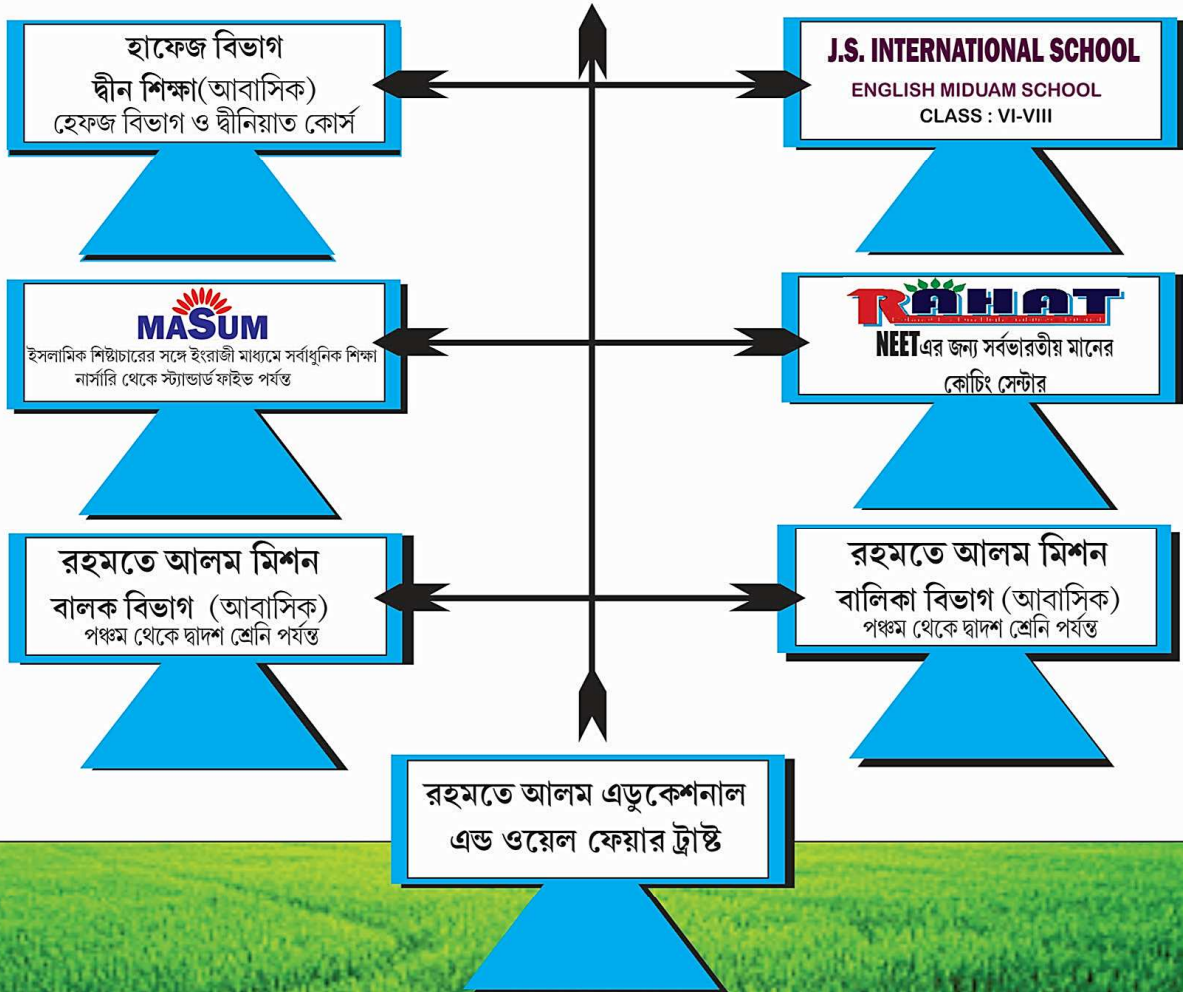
হাফেজ বিভাগ
দ্বীন শিক্ষা(আবাসিক)
হেফজ বিভাগ ও দ্বীনিয়াত কোর্স

J.S. INTERNATIONAL SCHOOL
ENGLISH MIDUAM SCHOOL
CLASS : VI-VIII

MASUM
ইসলামিক শিষ্টাচারের সঙ্গে ইংরাজী মাধ্যমে সর্বাধুনিক শিক্ষা
নার্সারি থেকে স্ট্যান্ডার্ড ফাইভ পর্যন্ত

RAHAT
NEETএর জন্য সর্বভারতীয় মানের
কোচিং সেন্টার

রহমতে আলম মিশন
বালক বিভাগ (আবাসিক)
পঞ্চম থেকে দ্বাদশ শ্রেনি পর্যন্ত

রহমতে আলম মিশন
বালিকা বিভাগ (আবাসিক)
পঞ্চম থেকে দ্বাদশ শ্রেনি পর্যন্ত

রহমতে আলম এডুকেশনাল
এন্ড ওয়েল ফেয়ার ট্রাষ্ট